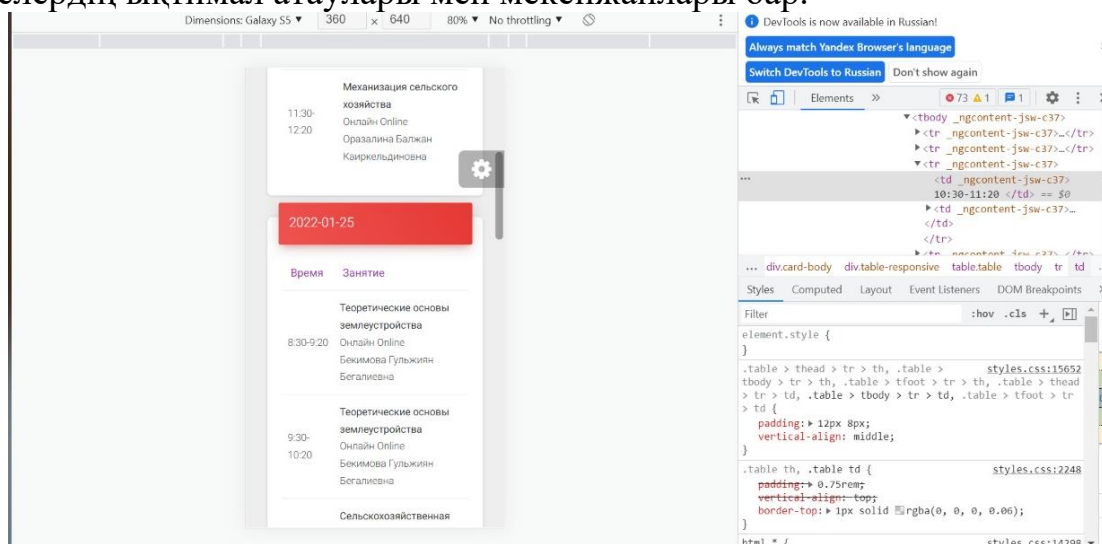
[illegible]елердің ықтимал атаулары мен мекенжайлары бар.

Dimensions: Galaxy S5 ▼ 360 × 640 80% ▼ No throttling ▼

11:30-12:20 Механизация сельского хозяйства Онлайн Online Оразалина Балжан Каиркельдиновна

2022-01-25

Время Занятие

8:30-9:20 Теоретические основы землеустройства Онлайн Online Бекимова Гульжиян Бегалиевна

9:30-10:20 Теоретические основы землеустройства Онлайн Online Бекимова Гульжиян Бегалиевна

Сельскохозяйственная

DevTools is now available in Russian!

Always match Yandex Browser's language

Switch DevTools to Russian Don't show again

Elements »

73 1 1

▼<tbody _ngcontent-jsw-c37>
▶<tr _ngcontent-jsw-c37>…</tr>
▶<tr _ngcontent-jsw-c37>…</tr>
▼<tr _ngcontent-jsw-c37>
<td _ngcontent-jsw-c37>
10:30-11:20 </td> == $0
▶<td _ngcontent-jsw-c37>…
</td>
</tr>

… div.card-body div.table-responsive table.table tbody tr td

Styles Computed Layout Event Listeners DOM Breakpoints

Filter :hov .cls +

element.style {
}

.table > thead > tr > th, .table > tbody > tr > th, .table > tfoot > tr > th, .table > thead > tr > td, .table > tbody > tr > td, .table > tfoot > tr > td { styles.css:15652
padding: ▶ 12px 8px;
vertical-align: middle;
}

.table th, .table td { styles.css:2248
padding: ▶ 0.75rem;
vertical-align: top;
border-top: ▶ 1px solid rgba(0, 0, 0, 0.06);
}

html * { styles.css:14298